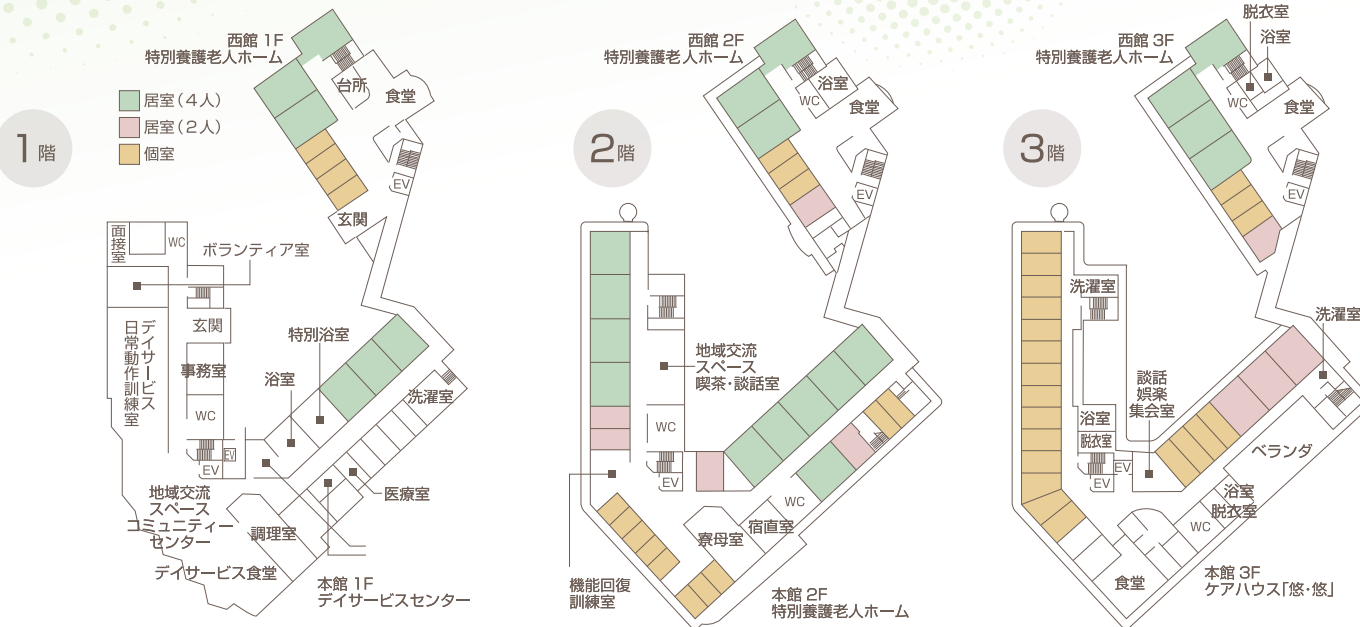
1階

西館 1F
特別養護老人ホーム

居室（4人）
居室（2人）
個室

台所
食堂
EV
玄関
面接室
WC
ボランティア室
デイサービス日常動作訓練室
玄関
事務室
WC
EV
EV
特別浴室
浴室
洗濯室
地域交流スペース
コミュニティーセンター
医療室
調理室
デイサービス食堂
本館 1F
デイサービスセンター

2階

西館 2F
特別養護老人ホーム
浴室
WC
食堂
EV
地域交流スペース
喫茶・談話室
WC
EV
WC
宿直室
寮母室
機能回復訓練室
本館 2F
特別養護老人ホーム

3階

西館 3F
特別養護老人ホーム
脱衣室
浴室
WC
食堂
EV
洗濯室
談話娯楽集会室
洗濯室
浴室
脱衣室
EV
EV
ベランダ
浴室
脱衣室
WC
食堂
本館 3F
ケアハウス「悠・悠」